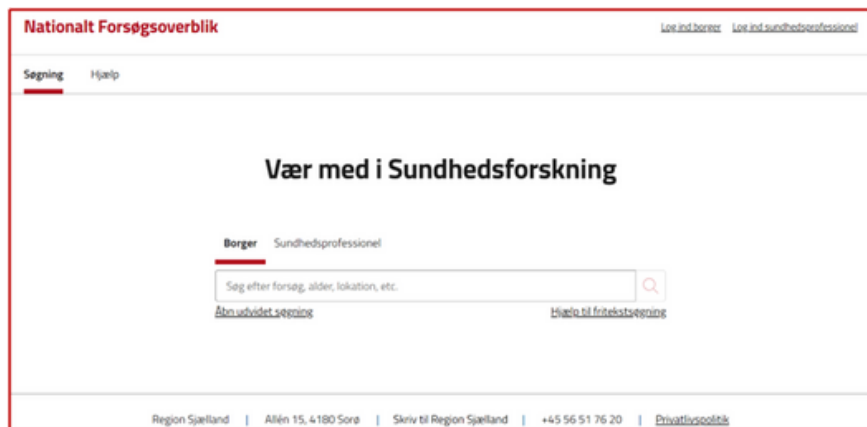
Nationalt Forsøgsoverblik

Log ind borger Log ind sundhedsprofessionel

Søgning Hjælp

Vær med i Sundhedsforskning

Borger Sundhedsprofessionel

Søg efter forsøg, alder, lokation, etc.

Åbn udvidet søgning

Hjælp til fritekstsøgning

Region Sjælland | Allén 15, 4180 Sorø | Skriv til Region Sjælland | +45 56 51 76 20 | Privatlivspolitik